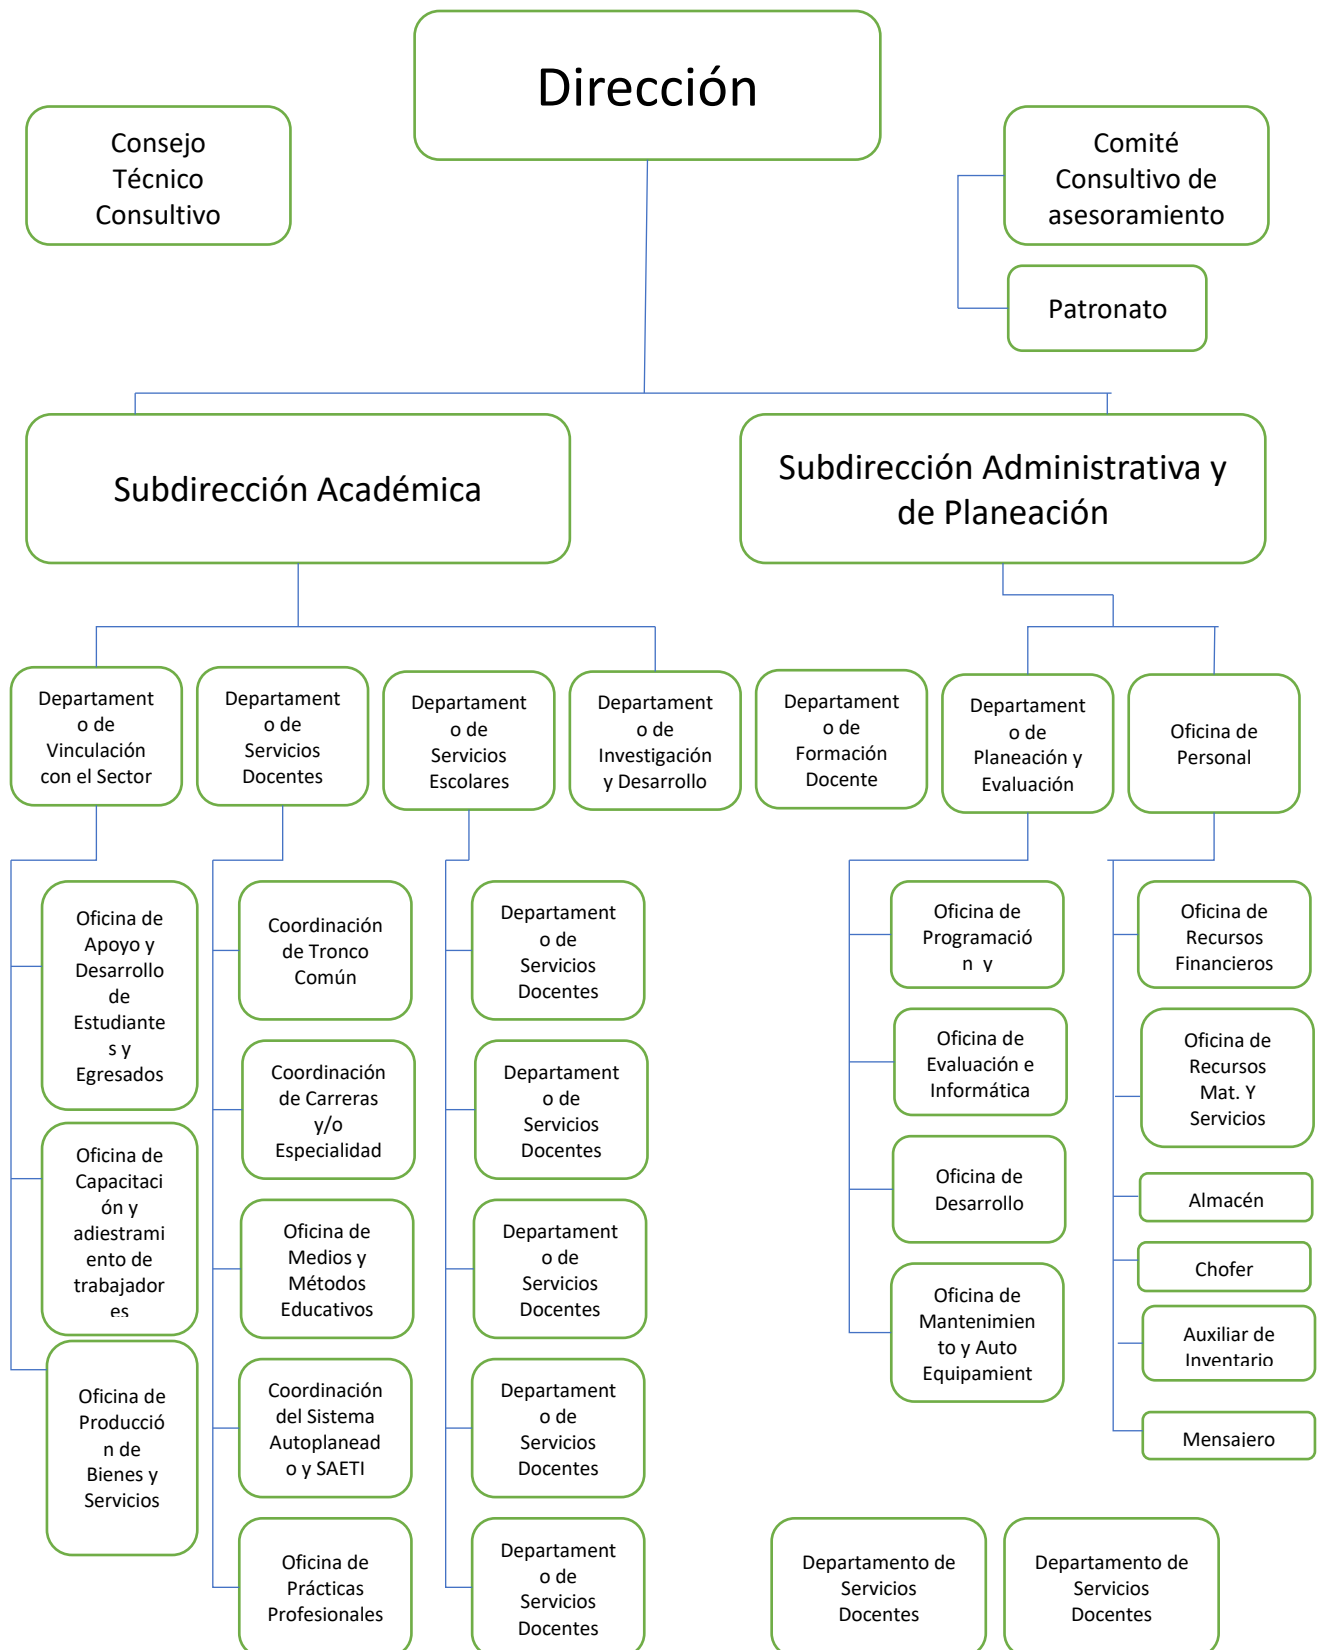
Dirección

Consejo Técnico Consultivo

Comité Consultivo de asesoramiento

Patronato

Subdirección Académica

Subdirección Administrativa y de Planeación

Departamento de Vinculación con el Sector

Departamento de Servicios Docentes

Departamento de Servicios Escolares

Departamento de Investigación y Desarrollo

Departamento de Formación Docente

Departamento de Planeación y Evaluación

Oficina de Personal

Oficina de Apoyo y Desarrollo de Estudiantes y Egresados

Oficina de Capacitación y adiestramiento de trabajador es

Oficina de Producción de Bienes y Servicios

Coordinación de Tronco Común

Coordinación de Carreras y/o Especialidad

Oficina de Medios y Métodos Educativos

Coordinación del Sistema Autoplaneado y SAETI

Oficina de Prácticas Profesionales

Departamento de Servicios Docentes

Departamento de Servicios Docentes

Departamento de Servicios Docentes

Departamento de Servicios Docentes

Departamento de Servicios Docentes

Oficina de Programació n y

Oficina de Evaluación e Informática

Oficina de Desarrollo

Oficina de Mantenimiento y Auto Equipamient

Oficina de Recursos Financieros

Oficina de Recursos Mat. Y Servicios

Almacén

Chofer

Auxiliar de Inventario

Mensajero

Departamento de Servicios Docentes

Departamento de Servicios Docentes